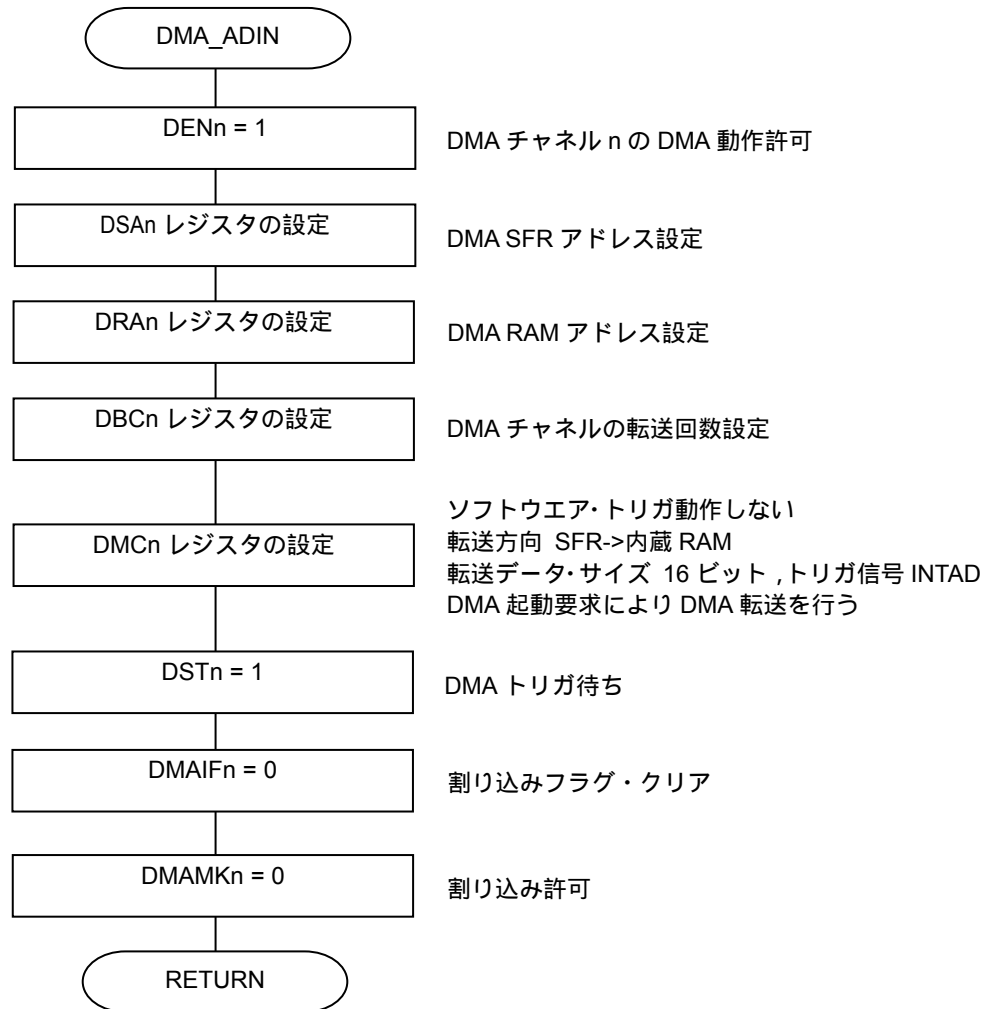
DMA_ADIN

DENn = 1

DMA チャネル n の DMA 動作許可

DSAn レジスタの設定

DMA SFR アドレス設定

DRAn レジスタの設定

DMA RAM アドレス設定

DBCn レジスタの設定

DMA チャネルの転送回数設定

DMCn レジスタの設定

ソフトウエア･トリガ動作しない
転送方向 SFR->内蔵 RAM
転送データ･サイズ 16 ビット ,トリガ信号 INTAD
DMA 起動要求により DMA 転送を行う

DSTn = 1

DMA トリガ待ち

DMAIFn = 0

割り込みフラグ・クリア

DMAMKn = 0

割り込み許可

RETURN